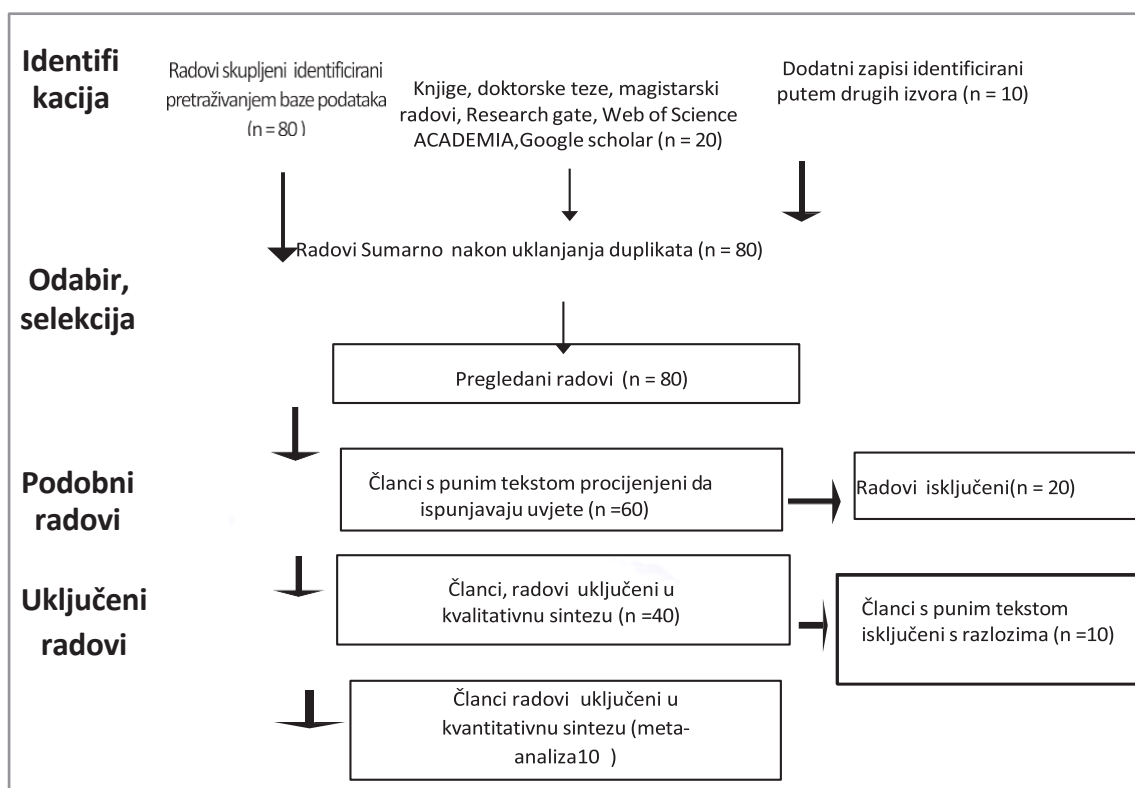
Identifi kacija

Radovi skupljeni identificirani pretraživanjem baze podataka (n = 80 )

Knjige, doktorske teze, magistarski radovi, Research gate, Web of Science ACADEMIA,Google scholar (n = 20)

Dodatni zapisi identificirani putem drugih izvora (n = 10)

Radovi Sumarno nakon uklanjanja duplikata (n = 80)

Odabir, selekcija

Pregledani radovi (n = 80)

Podobni radovi

Članci s punim tekstom procijenjeni da ispunjavaju uvjete (n =60)

Radovi isključeni(n = 20)

Uključeni radovi

Članci, radovi uključeni u kvalitativnu sintezu (n =40)

Članci s punim tekstom isključeni s razlozima (n =10)

Članci radovi uključeni u kvantitativnu sintezu (meta-analiza10 )